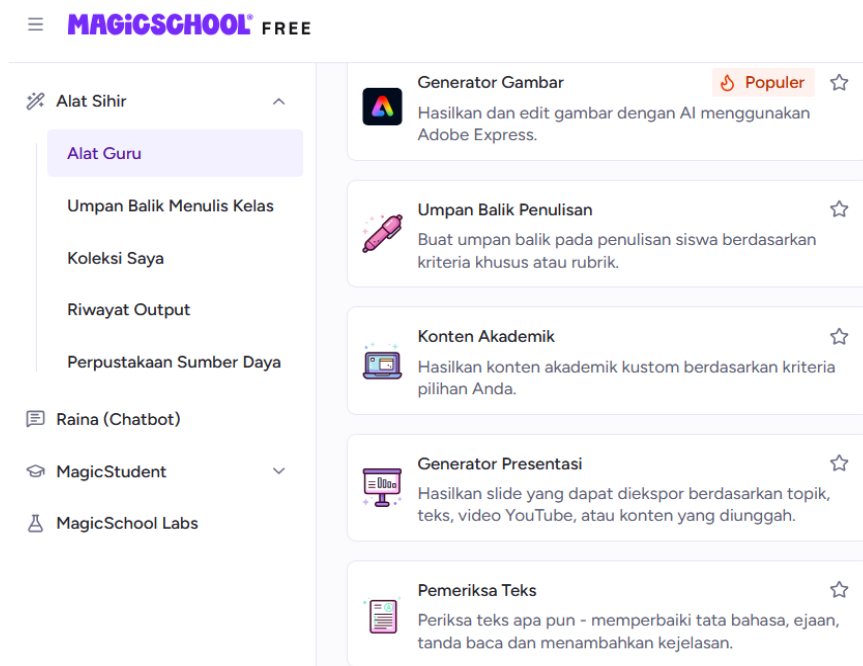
MAGICSCHOOL® FREE

Alat Sihir

Alat Guru

Umpan Balik Menulis Kelas

Koleksi Saya

Riwayat Output

Perpustakaan Sumber Daya

Raina (Chatbot)

MagicStudent

MagicSchool Labs

Generator Gambar

Populer

Hasilkan dan edit gambar dengan AI menggunakan Adobe Express.

Umpan Balik Penulisan

Buat umpan balik pada penulisan siswa berdasarkan kriteria khusus atau rubrik.

Konten Akademik

Hasilkan konten akademik kustom berdasarkan kriteria pilihan Anda.

Generator Presentasi

Hasilkan slide yang dapat diekspor berdasarkan topik, teks, video YouTube, atau konten yang diunggah.

Pemeriksa Teks

Periksa teks apa pun - memperbaiki tata bahasa, ejaan, tanda baca dan menambahkan kejelasan.